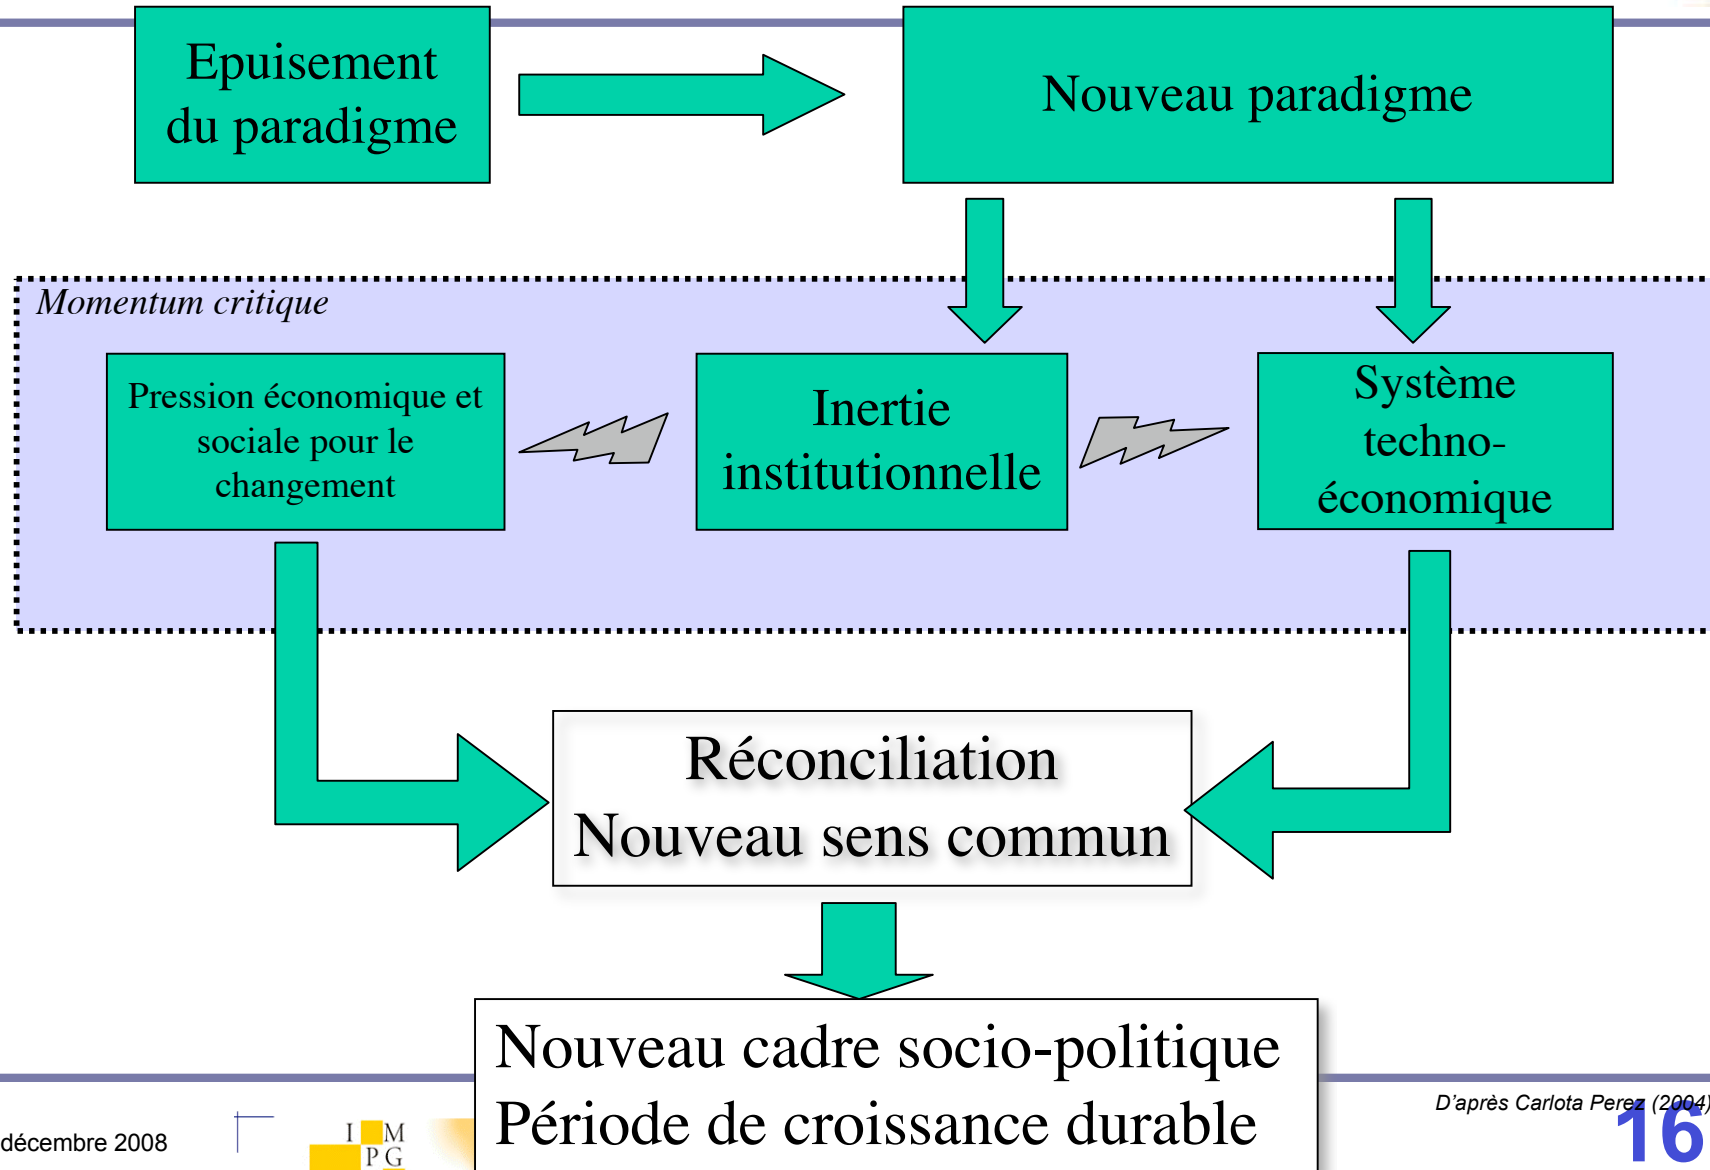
Epuisement du paradigme

Nouveau paradigme

Momentum critique

Pression économique et sociale pour le changement

Inertie institutionnelle

Système techno-économique

Réconciliation
Nouveau sens commun

Nouveau cadre socio-politique
Période de croissance durable

D'après Carlota Perez (2004)

décembre 2008

I M P G

16